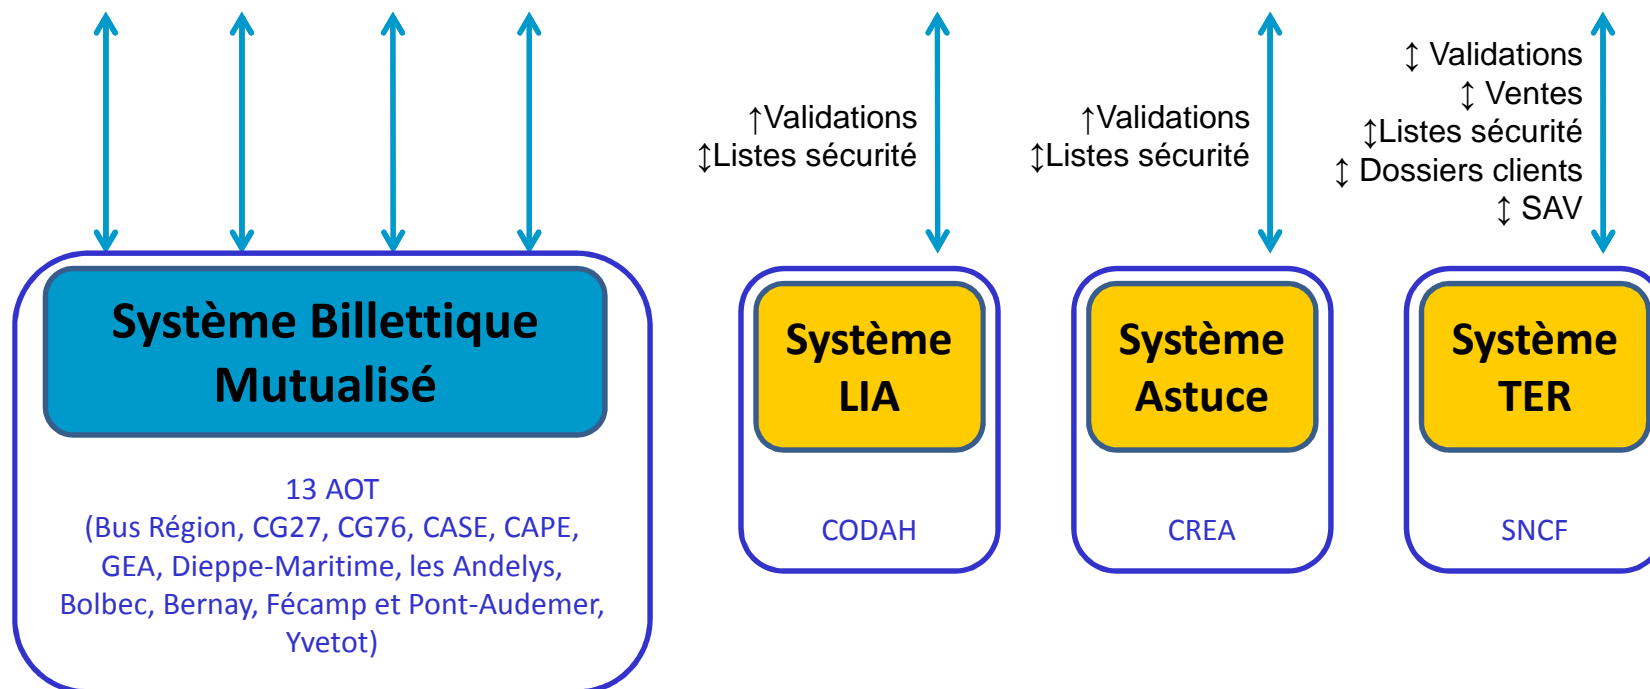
Système Billettique Mutualisé

13 AOT
(Bus Région, CG27, CG76, CASE, CAPE, GEA, Dieppe-Maritime, les Andelys, Bolbec, Bernay, Fécamp et Pont-Audemer, Yvetot)

↑Validations
↕Listes sécurité

Système LIA

CODAH

↑Validations
↕Listes sécurité

Système Astuce

CREA

↕ Validations
↕ Ventes
↕Listes sécurité
↕ Dossiers clients
↕ SAV

Système TER

SNCF